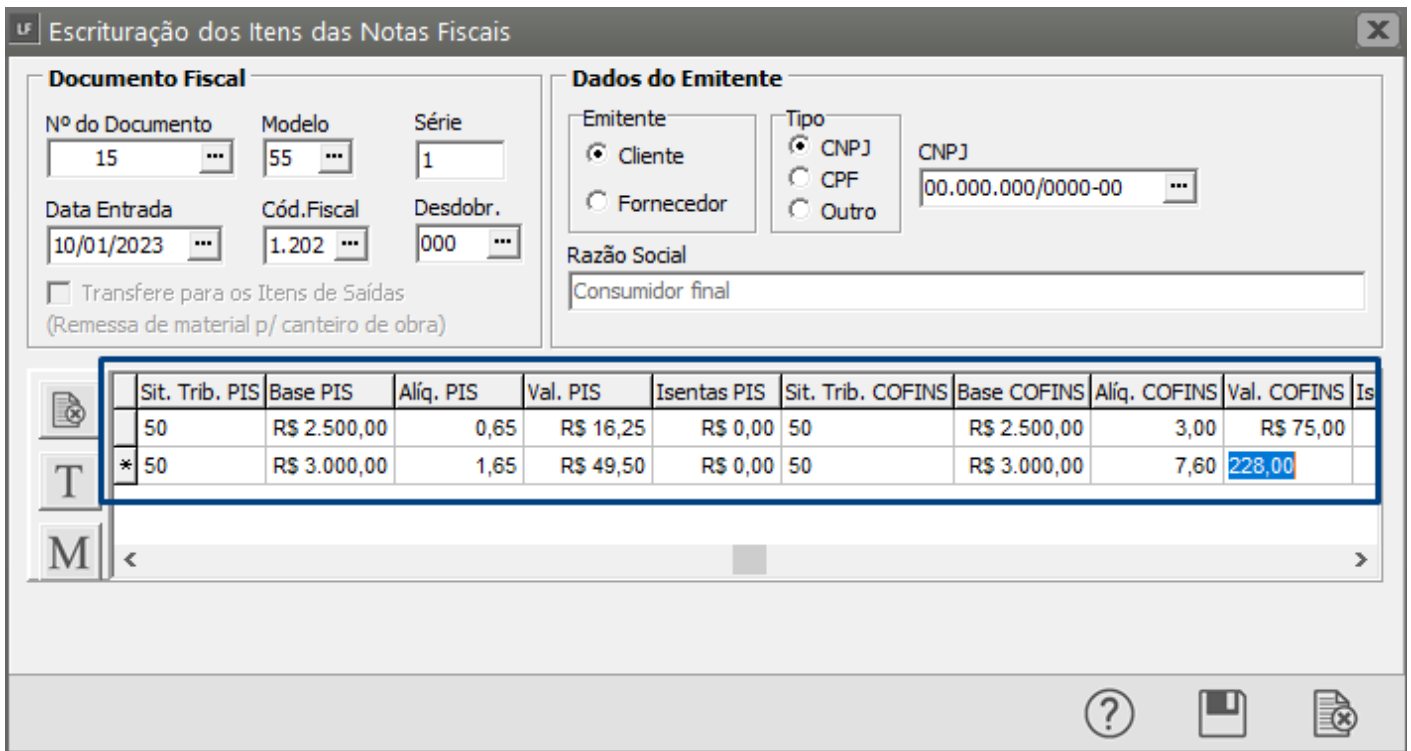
LF Escrituração dos Itens das Notas Fiscais

Documento Fiscal

Nº do Documento
15

Modelo
55

Série
1

Data Entrada
10/01/2023

Cód.Fiscal
1.202

Desdobr.
000

Transfere para os Itens de Saídas (Remessa de material p/ canteiro de obra)

Dados do Emitente

Emitente
Cliente
Fornecedor

Tipo
CNPJ
CPF
Outro

CNPJ
00.000.000/0000-00

Razão Social
Consumidor final

T
M

| | Sit. Trib. PIS | Base PIS | Alíq. PIS | Val. PIS | Isentas PIS | Sit. Trib. COFINS | Base COFINS | Alíq. COFINS | Val. COFINS | Is |
|---|---|---|---|---|---|---|---|---|---|---|
| | 50 | R$ 2.500,00 | 0,65 | R$ 16,25 | R$ 0,00 | 50 | R$ 2.500,00 | 3,00 | R$ 75,00 | |
| * | 50 | R$ 3.000,00 | 1,65 | R$ 49,50 | R$ 0,00 | 50 | R$ 3.000,00 | 7,60 | 228,00 | |

?